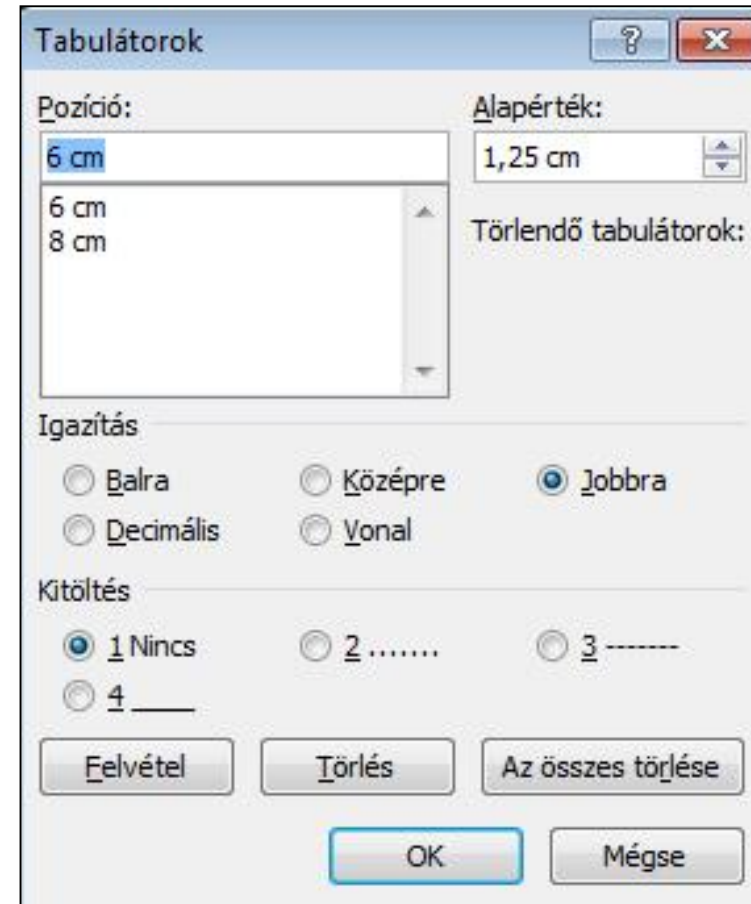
Tabulátorok

?

Pozíció:

6 cm

6 cm
8 cm

Alapérték:

1,25 cm

Törlendő tabulátorok:

Igazítás

Balra

Középre

Jobbra

Decimális

Vonal

Kitöltés

1 Nincs

2 .......

3 -------

4 ____

Felvétel

Törlés

Az összes törlése

OK

Mégse